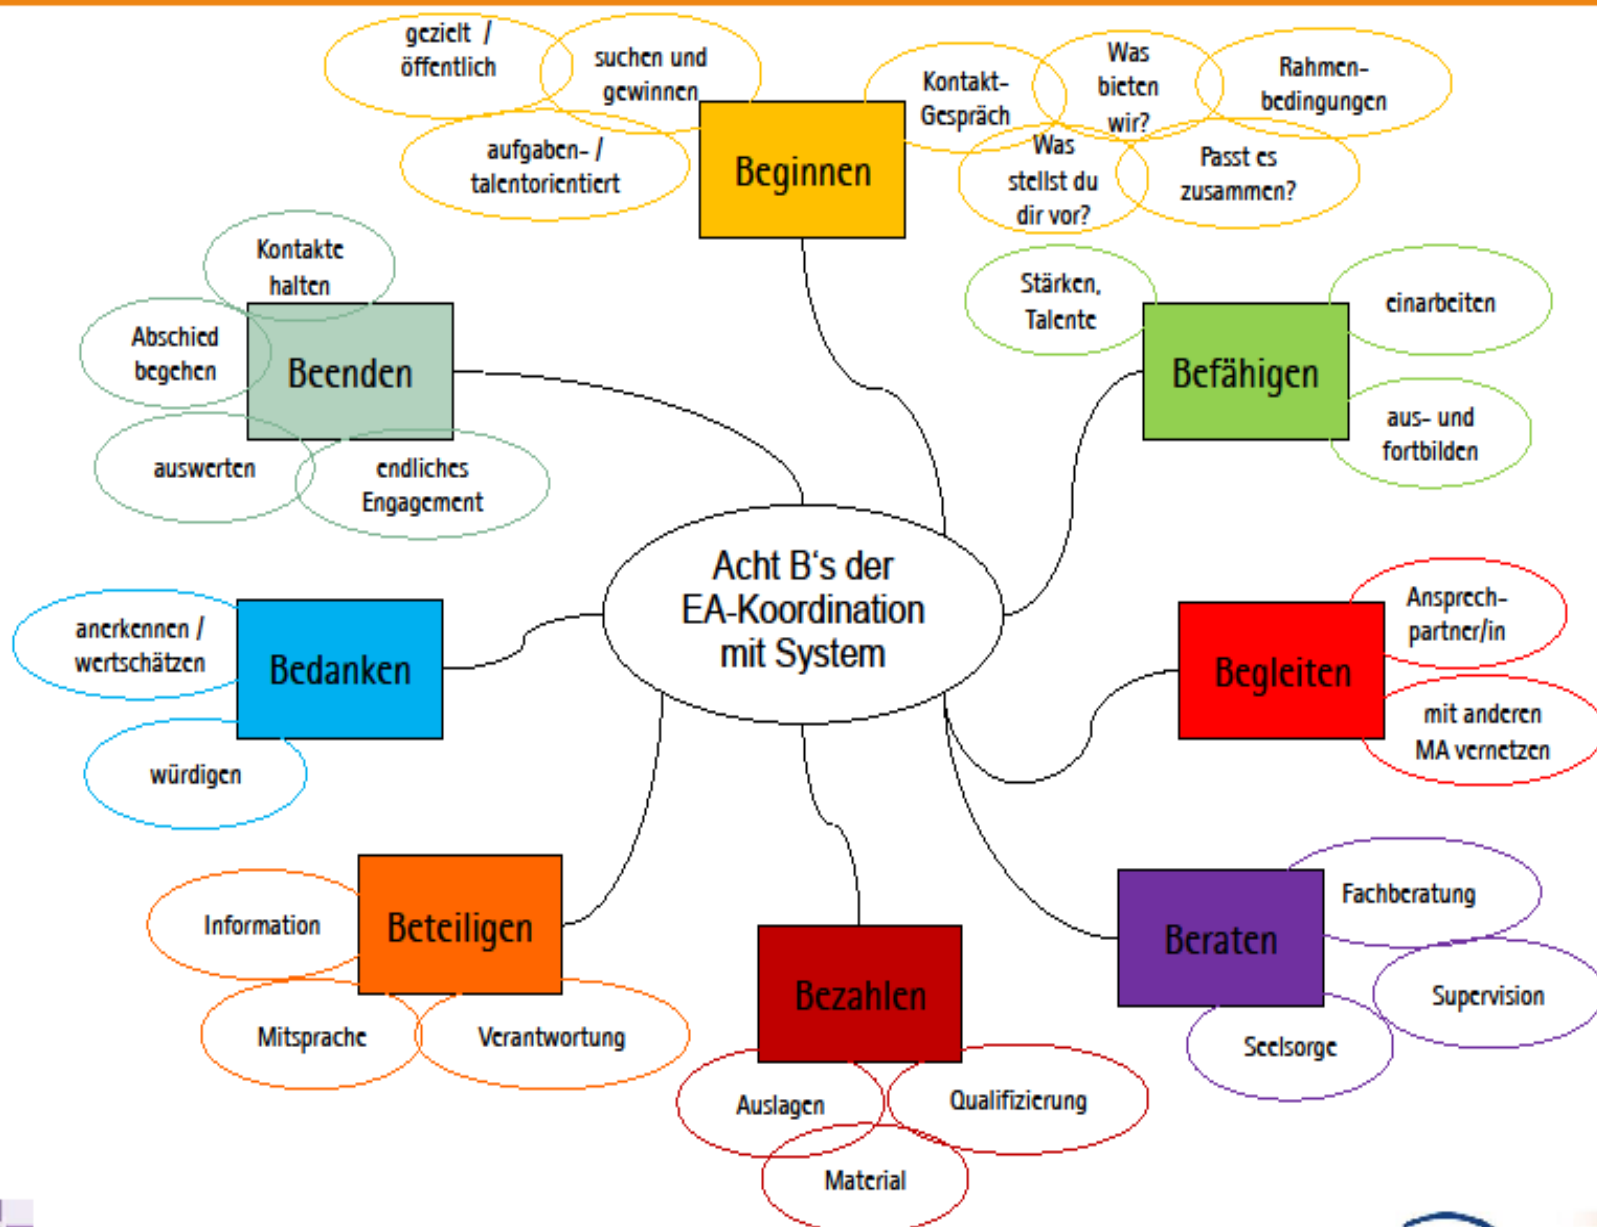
Acht B's der EA-Koordination mit System

Beginnen

gezielt / öffentlich

suchen und gewinnen

aufgaben- / talentorientiert

Kontakt-Gespräch

Was bieten wir?

Rahmen-bedingungen

Was stellst du dir vor?

Passt es zusammen?

Befähigen

Stärken, Talente

einarbeiten

aus- und fortbilden

Begleiten

Ansprech-partner/in

mit anderen MA vernetzen

Beraten

Fachberatung

Supervision

Seelsorge

Bezahlen

Auslagen

Qualifizierung

Material

Beteiligen

Information

Mitsprache

Verantwortung

Bedanken

anerkennen / wertschätzen

würdigen

Beenden

Kontakte halten

Abschied begehen

auswerten

endliches Engagement